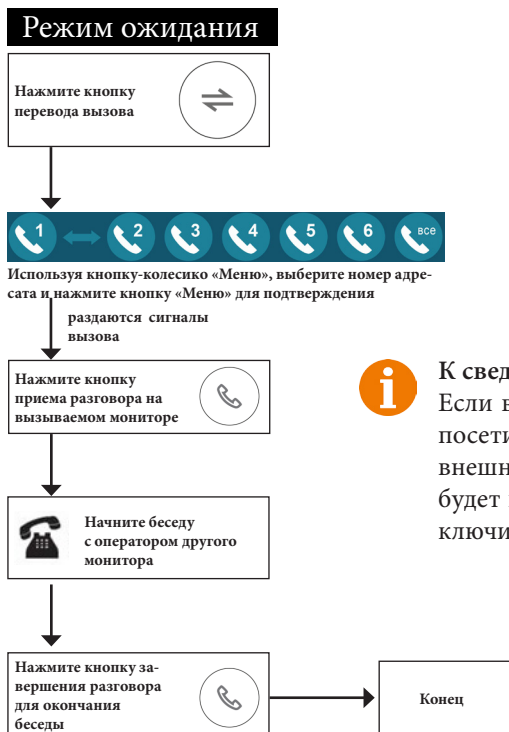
Режим ожидания

Нажмите кнопку перевода вызова

1 2 3 4 5 6 все

Используя кнопку-колесико «Меню», выберите номер адресата и нажмите кнопку «Меню» для подтверждения

раздаются сигналы вызова

Нажмите кнопку приема разговора на вызываемом мониторе

Начните беседу с оператором другого монитора

Нажмите кнопку завершения разговора для окончания беседы

Конец

К свед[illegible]
Если в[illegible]
посети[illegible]
внешн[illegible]
будет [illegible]
ключи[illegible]